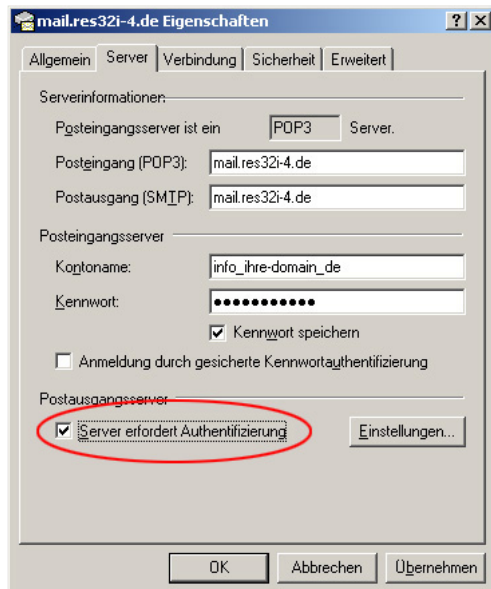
mail.res32i-4.de Eigenschaften

?
X

Allgemein | Server | Verbindung | Sicherheit | Erweitert

Serverinformationen

Posteingangsserver ist ein POP3 Server.

Posteingang (POP3): mail.res32i-4.de

Postausgang (SMTP): mail.res32i-4.de

Posteingangsserver

Kontoname: info_ihre-domain_de

Kennwort: ●●●●●●●●●●●

Kennwort speichern

Anmeldung durch gesicherte Kennwortauthentifizierung

Postausgangsserver

Server erfordert Authentifizierung

Einstellungen...

OK | Abbrechen | Übernehmen